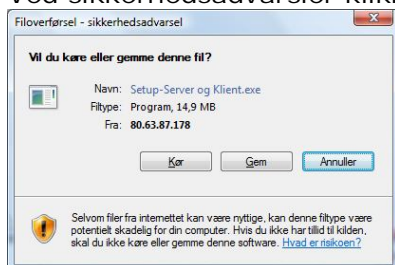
Ved sikkerhedsadvarsler klik

Filoverførsel - sikkerhedsadvarsel

Vil du køre eller gemme denne fil?

Navn: Setup-Server og Klient.exe
Filtype: Program, 14,9 MB
Fra: 80.63.87.178

Kør Gem Annuller

Selvom filer fra internettet kan være nyttige, kan denne filtype være potentielt skadelig for din computer. Hvis du ikke har tillid til kilden, skal du ikke køre eller gemme denne software. Hvad er risikoen?